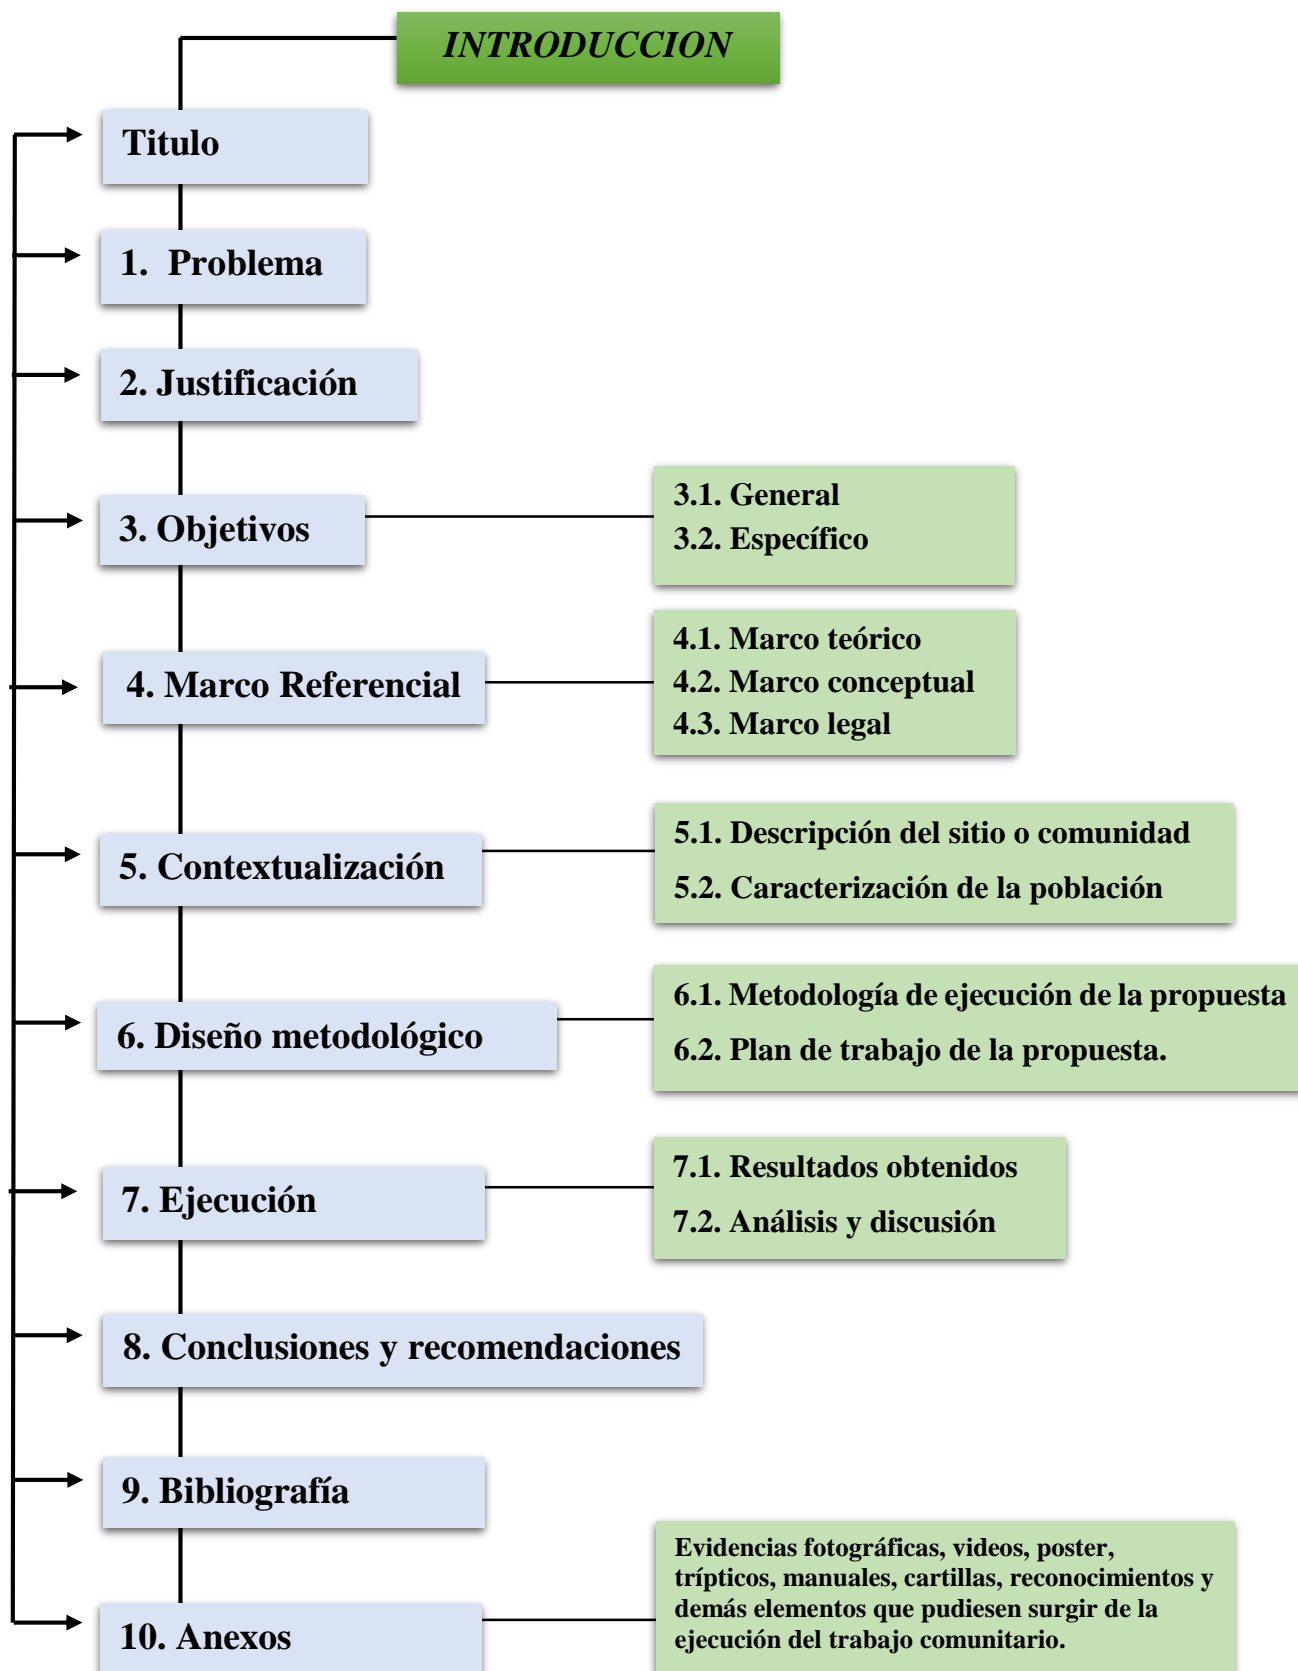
INTRODUCCION

Titulo

1. Problema

2. Justificación

3. Objetivos

3.1. General
3.2. Específico

4. Marco Referencial

4.1. Marco teórico
4.2. Marco conceptual
4.3. Marco legal

5. Contextualización

5.1. Descripción del sitio o comunidad
5.2. Caracterización de la población

6. Diseño metodológico

6.1. Metodología de ejecución de la propuesta
6.2. Plan de trabajo de la propuesta.

7. Ejecución

7.1. Resultados obtenidos
7.2. Análisis y discusión

8. Conclusiones y recomendaciones

9. Bibliografía

10. Anexos

Evidencias fotográficas, videos, poster, trípticos, manuales, cartillas, reconocimientos y demás elementos que pudiesen surgir de la ejecución del trabajo comunitario.